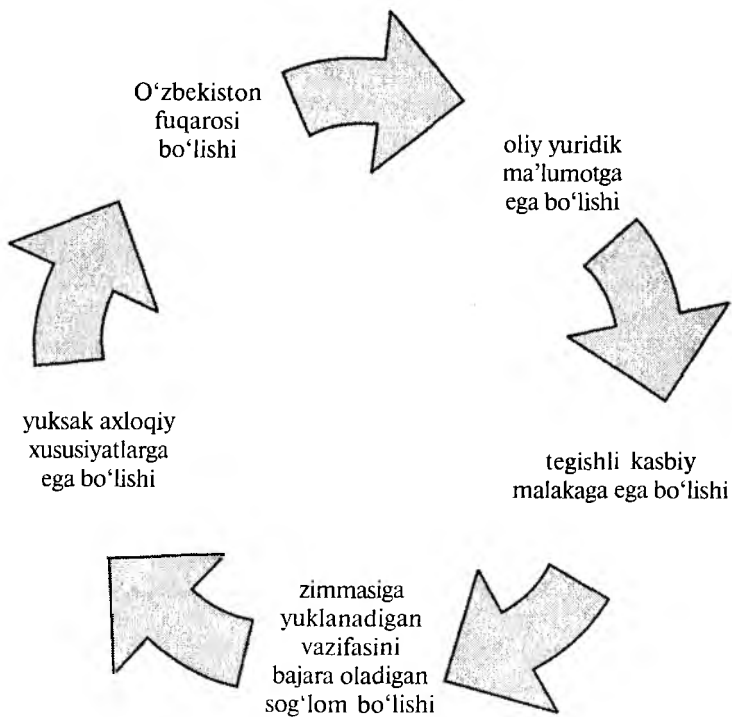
O‘zbekiston fuqarosi bo‘lishi

oliy yuridik ma'lumotga ega bo‘lishi

tegishli kasbiy malakaga ega bo‘lishi

zimmasiga yuklanadigan vazifasini bajara oladigan sog‘lom bo‘lishi

yuksak axloqiy xususiyatlarga ega bo‘lishi